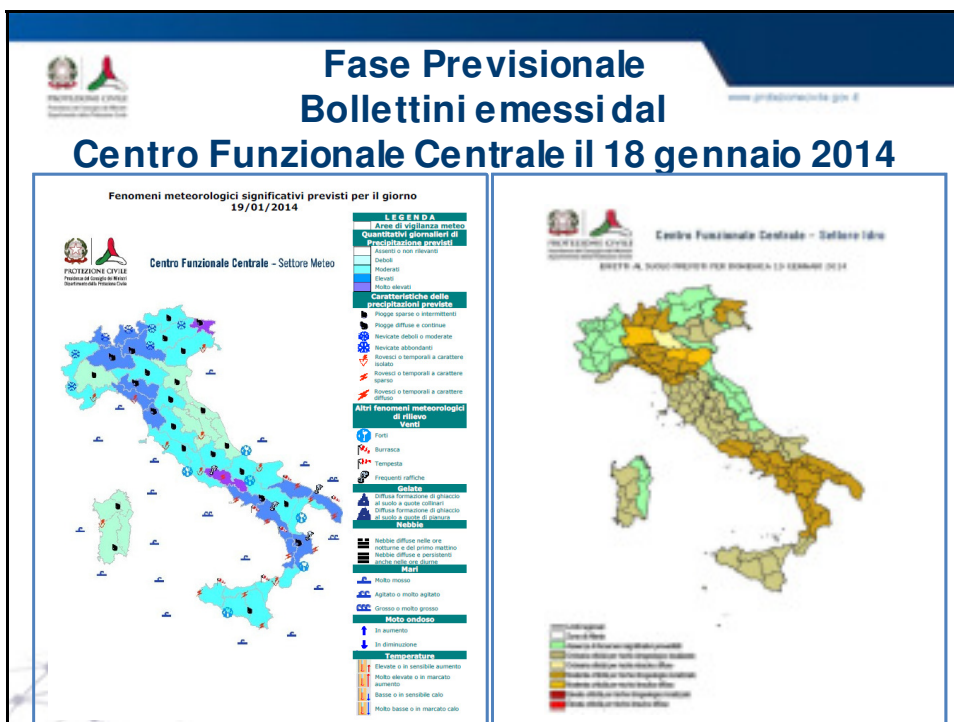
PROTEZIONE CIVILE

Fase Previsionale
Bollettini emessi dal
Centro Funzionale Centrale il 18 gennaio 2014

www.protezionecivile.gov.it

Fenomeni meteorologici significativi previsti per il giorno
19/01/2014

PROTEZIONE CIVILE
Presidenza del Consiglio dei Ministri
Dipartimento della Protezione Civile

Centro Funzionale Centrale – Settore Meteo

LEGENDA
Aree di vigilanza meteo
Quantitativi giornalieri di Precipitazione previsti
Assenti o non rilevanti
Deboli
Moderati
Elevati
Molto elevati
Caratteristiche delle precipitazioni previste
Piogge sparse o intermittenti
Piogge diffuse e continue
Nevicate deboli o moderate
Nevicate abbondanti
Rovesci o temporali a carattere isolato
Rovesci o temporali a carattere sparso
Rovesci o temporali a carattere diffuso
Altri fenomeni meteorologici di rilievo
Venti
Forti
Burrasca
Tempesta
Frequenti raffiche
Gelate
Diffusa formazione di ghiaccio al suolo a quote collinari
Diffusa formazione di ghiaccio al suolo a quote di pianura
Nebbie
Nebbie diffuse nelle ore notturne e del primo mattino
Nebbie diffuse e persistenti anche nelle ore diurne
Mari
Molto mosso
Agitato o molto agitato
Grosso o molto grosso
Moto ondoso
In aumento
In diminuzione
Temperature
Elevate o in sensibile aumento
Molto elevate o in marcato aumento
Basse o in sensibile calo
Molto basse o in marcato calo

PROTEZIONE CIVILE

Centro Funzionale Centrale – Settore Idro

EFFETTI AL SUOLO PREVISTI PER DOMENICA 19 GENNAIO 2014

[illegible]